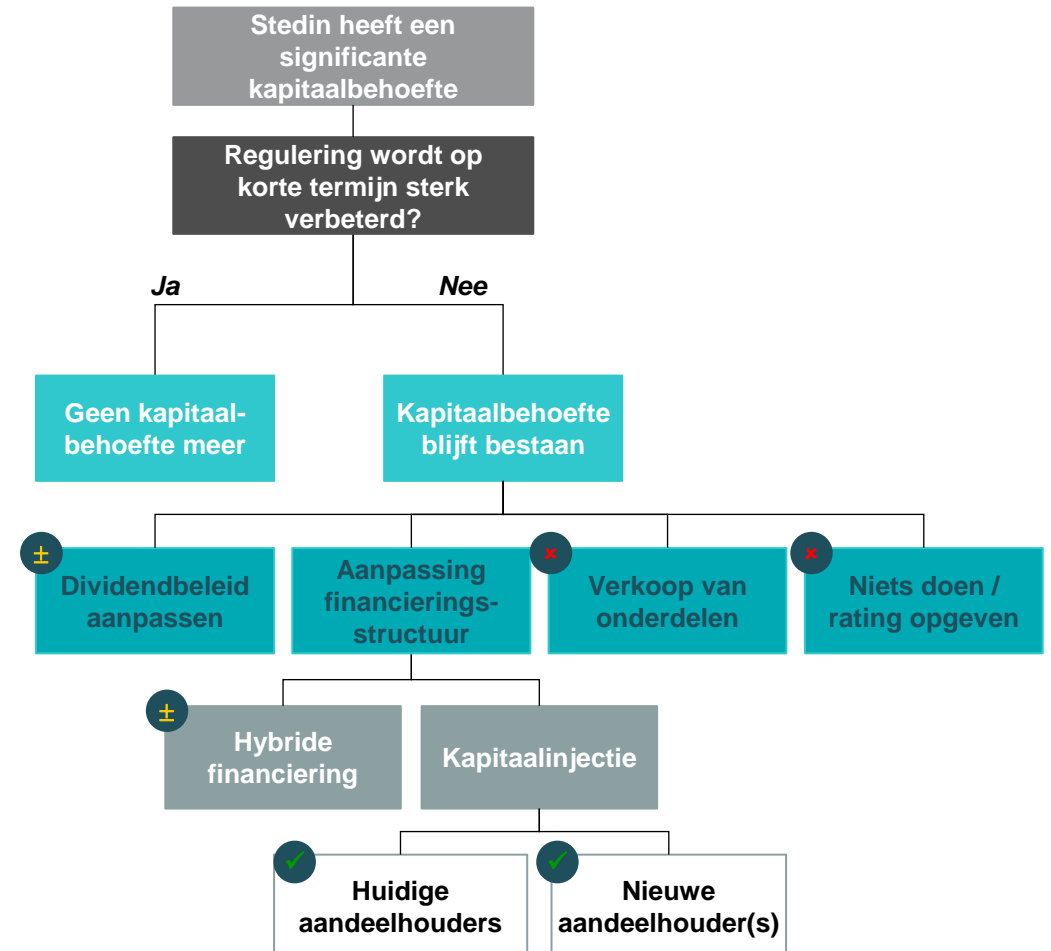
Stedin heeft een significante kapitaalbehoefte

Regulering wordt op korte termijn sterk verbeterd?

Ja

Nee

Geen kapitaalbehoefte meer

Kapitaalbehoefte blijft bestaan

±

Dividendbeleid aanpassen

Aanpassing financieringsstructuur

×

Verkoop van onderdelen

×

Niets doen / rating opgeven

±

Hybride financiering

Kapitaalinjectie

✓

Huidige aandeelhouders

✓

Nieuwe aandeelhouder(s)